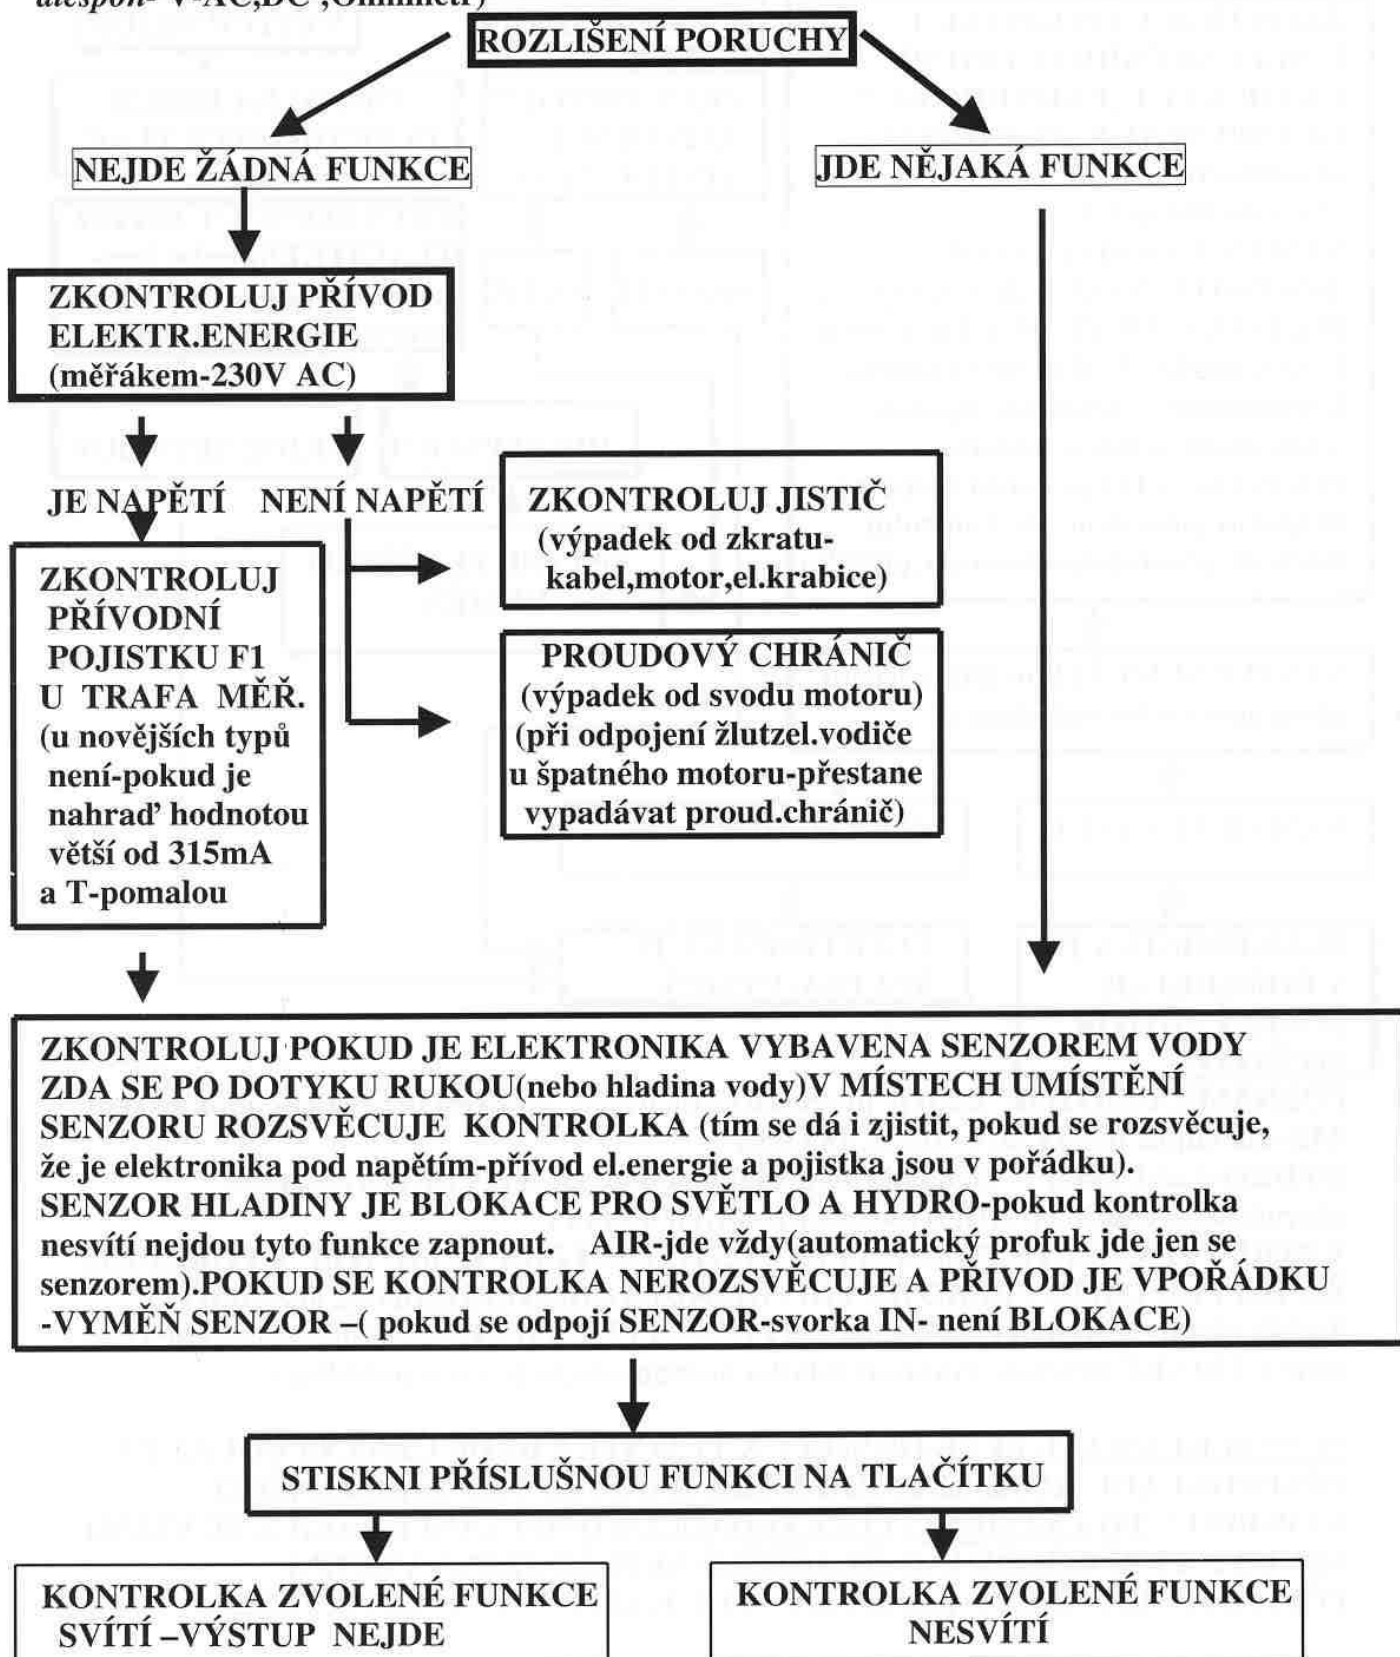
alespoň- V-AC,DC ,Ohmmetr)

ROZLIŠENÍ PORUCHY

NEJDE ŽÁDNÁ FUNKCE

JDE NĚJAKÁ FUNKCE

ZKONTROLUJ PŘÍVOD ELEKTR.ENERGIE (měřákem-230V AC)

JE NAPĚTÍ

NENÍ NAPĚTÍ

ZKONTROLUJ JISTIČ (výpadek od zkratu-kabel,motor,el.krabice)

ZKONTROLUJ PŘÍVODNÍ POJISTKU F1 U TRAFA MĚŘ. (u novějších typů není-pokud je nahraď hodnotou větší od 315mA a T-pomalou

PROUDOVÝ CHRÁNIČ (výpadek od svodu motoru) (při odpojení žlutzel.vodiče u špatného motoru-přestane vypadávat proud.chránič)

ZKONTROLUJ POKUD JE ELEKTRONIKA VYBAVENA SENZOREM VODY ZDA SE PO DOTYKU RUKOU(nebo hladina vody)V MÍSTECH UMÍSTĚNÍ SENZORU ROZSVĚCUJE KONTROLKA (tím se dá i zjistit, pokud se rozsvěcuje, že je elektronika pod napětím-přívod el.energie a pojistka jsou v pořádku).
SENZOR HLADINY JE BLOKACE PRO SVĚTLO A HYDRO-pokud kontrolka nesvítí nejdou tyto funkce zapnout. AIR-jde vždy(automatický profuk jde jen se senzorem).POKUD SE KONTROLKA NEROZSVĚCUJE A PŘIVOD JE VPOŘÁDKU -VYMĚŇ SENZOR –( pokud se odpojí SENZOR-svorka IN- není BLOKACE)

STISKNI PŘÍSLUŠNOU FUNKCI NA TLAČÍTKU

KONTROLKA ZVOLENÉ FUNKCE SVÍTÍ –VÝSTUP NEJDE

KONTROLKA ZVOLENÉ FUNKCE NESVÍTÍ